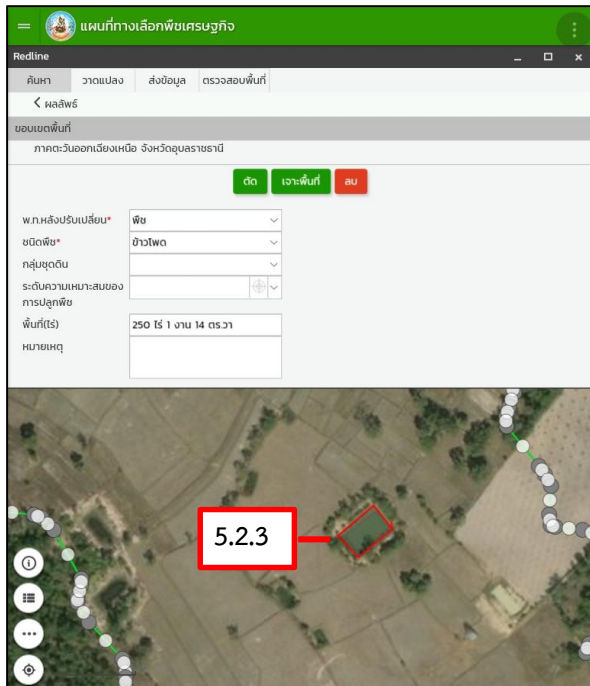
แผนที่ทางเลือกพืชเศรษฐกิจ

Redline

ค้นหา | วาดแปลง | ส่งข้อมูล | ตรวจสอบพื้นที่

< ผลลัพธ์

ขอบเขตพื้นที่

ภาคตะวันออกเฉียงเหนือ จังหวัดอุบลราชธานี

ตัด | เจาะพื้นที่ | ลบ

พ.ท.หลังปรับเปลี่ยน* พืช

ชนิดพืช* ข้าวโพด

กลุ่มชุดดิน

ระดับความเหมาะสมของการปลูกพืช

พื้นที่(ไร่) 250 ไร่ 1 งาน 14 ตร.วา

หมายเหตุ

5.2.3